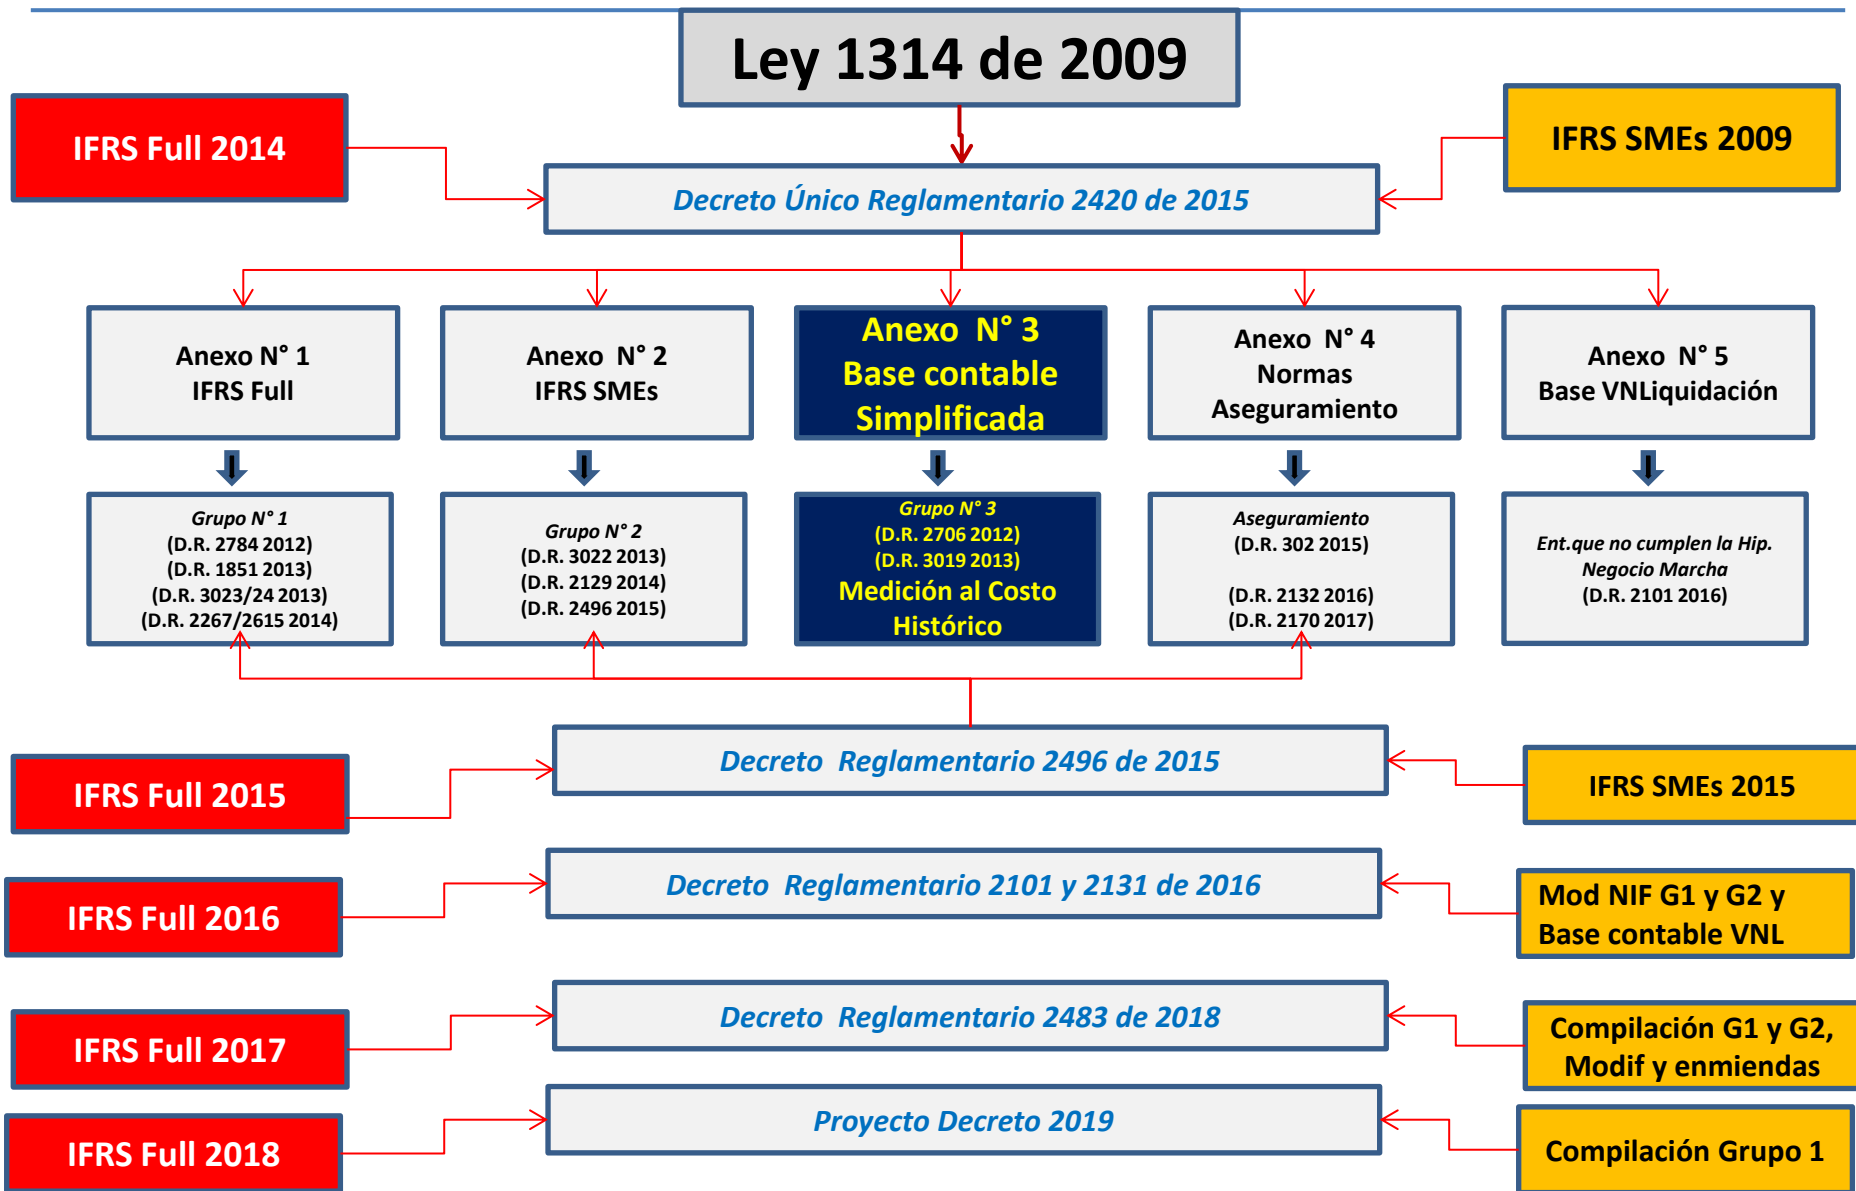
Ley 1314 de 2009

IFRS Full 2014

IFRS SMEs 2009

Decreto Único Reglamentario 2420 de 2015

Anexo N° 1
IFRS Full

Anexo N° 2
IFRS SMEs

Anexo N° 3
Base contable
Simplificada

Anexo N° 4
Normas
Aseguramiento

Anexo N° 5
Base VNLiquidación

Grupo N° 1
(D.R. 2784 2012)
(D.R. 1851 2013)
(D.R. 3023/24 2013)
(D.R. 2267/2615 2014)

Grupo N° 2
(D.R. 3022 2013)
(D.R. 2129 2014)
(D.R. 2496 2015)

Grupo N° 3
(D.R. 2706 2012)
(D.R. 3019 2013)
Medición al Costo
Histórico

Aseguramiento
(D.R. 302 2015)

(D.R. 2132 2016)
(D.R. 2170 2017)

Ent.que no cumplen la Hip.
Negocio Marcha
(D.R. 2101 2016)

IFRS Full 2015

Decreto Reglamentario 2496 de 2015

IFRS SMEs 2015

IFRS Full 2016

Decreto Reglamentario 2101 y 2131 de 2016

Mod NIF G1 y G2 y
Base contable VNL

IFRS Full 2017

Decreto Reglamentario 2483 de 2018

Compilación G1 y G2,
Modif y enmiendas

IFRS Full 2018

Proyecto Decreto 2019

Compilación Grupo 1